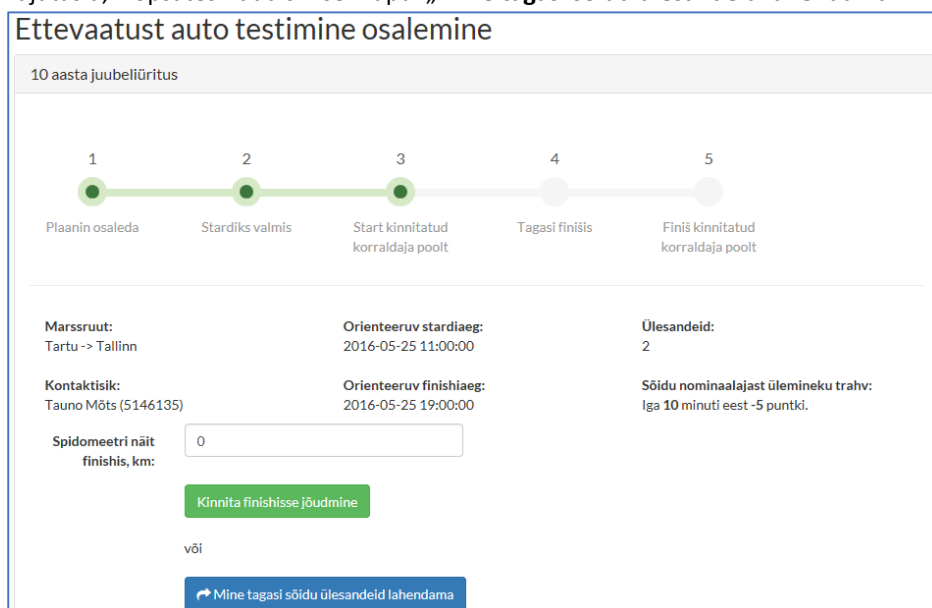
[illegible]

Ettevaatust auto testimine osalemine

10 aasta juubeliüritus

1 Plaanin osaleda

2 Stardiks valmis

3 Start kinnitatud korraldaja poolt

4 Tagasi finišis

5 Finiš kinnitatud korraldaja poolt

Marssruut:
Tartu -> Tallinn

Orienteeruv stardiaeg:
2016-05-25 11:00:00

Ülesandeid:
2

Kontaktisik:
Tauno Mõts (5146135)

Orienteeruv finishiaeg:
2016-05-25 19:00:00

Sõidu nominaalajast ülemineku trahv:
Iga **10** minuti eest **-5** puntki.

Spidomeetri näit finishis, km:
0

Kinnita finishisse jõudmine

või

Mine tagasi sõidu ülesandeid lahendama